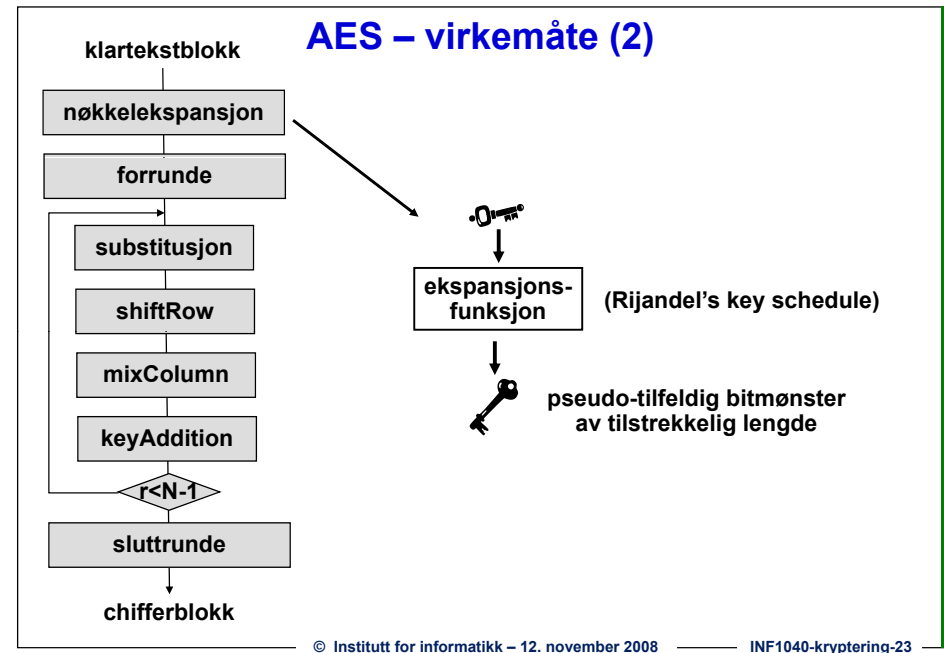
AES – virkemåte (2)

klartekstblokk

nøkkelekspansjon

forrunde

substitusjon

shiftRow

mixColumn

keyAddition

r<N-1

sluttrunde

chifferblokk

ekspansjonsfunksjon

(Rijandel's key schedule)

pseudo-tilfeldig bitmønster av tilstrekkelig lengde

© Institutt for informatikk – 12. november 2008

INF1040-kryptering-23